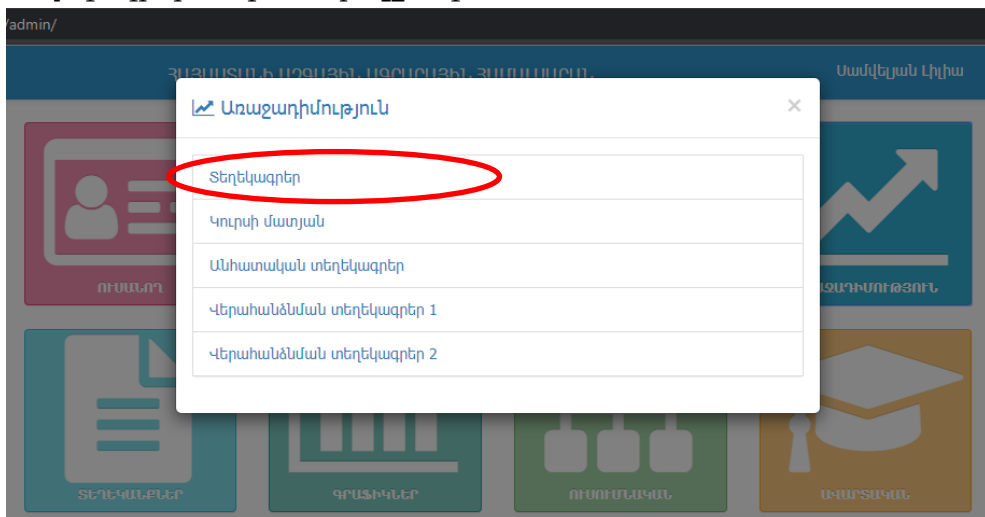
/admin/

ՀԱՅԱՍՏԱՆԻ ԱԶԳԱՅԻՆ ԱԳՐԱՐԱՅԻՆ ՀԱՄԱԼՍԱՐԱՆ

Սամվելյան Լիլիա

Առաջադիմություն

×

Տեղեկագրեր

Կուրսի մատյան

Անհատական տեղեկագրեր

Վերահանձնման տեղեկագրեր 1

Վերահանձնման տեղեկագրեր 2

ՈՒՍԱՆՈՂ

ԱՌԱՋԱԴԻՄՈՒԹՅՈՒՆ

ՏԵՂԵԿԱՆՔՆԵՐ

ԳՐԱՖԻԿՆԵՐ

ՈՒՍՈՒՄՆԱԿԱՆ

ԱՎԱՐՏԱԿԱՆ